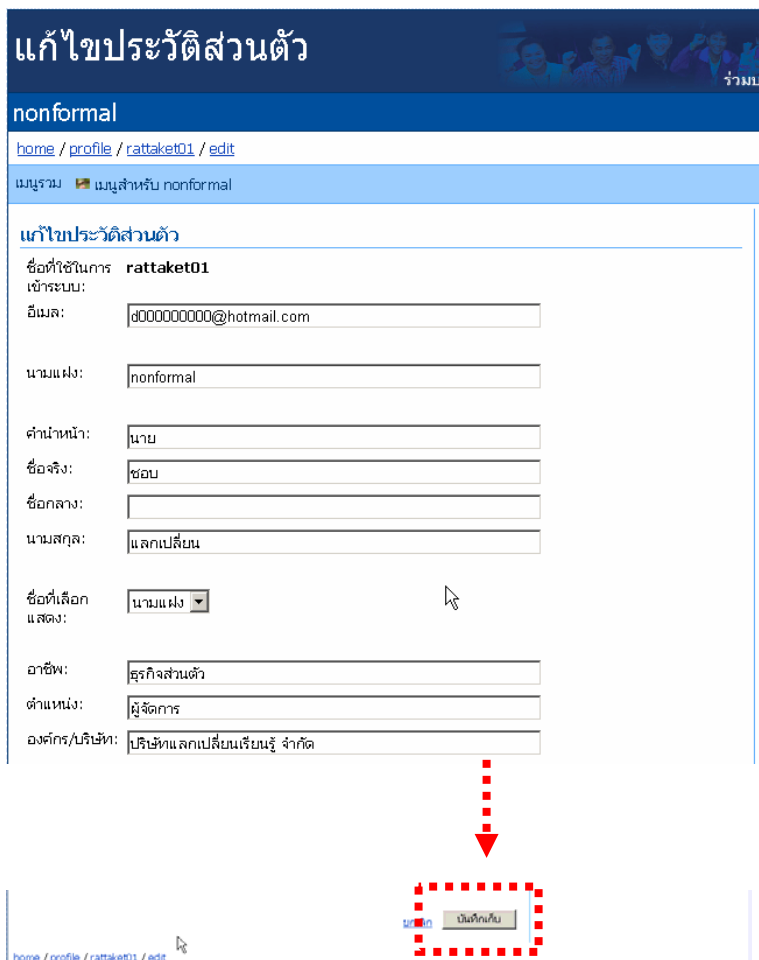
แก้ไขประวัติส่วนตัว

ร่วมบ

nonformal

home / profile / rattaket01 / edit

เมนูรวม เมนูสำหรับ nonformal

แก้ไขประวัติส่วนตัว

ชื่อที่ใช้ในการเข้าระบบ: rattaket01

อีเมล: d000000000@hotmail.com

นามแฝง: nonformal

คำนำหน้า: นาย

ชื่อจริง: ชอบ

ชื่อกลาง:

นามสกุล: แลกเปลี่ยน

ชื่อที่เลือกแสดง: นามแฝง

อาชีพ: ธุรกิจส่วนตัว

ตำแหน่ง: ผู้จัดการ

องค์กร/บริษัท: บริษัทแลกเปลี่ยนเรียนรู้ จำกัด

ยกเลิก บันทึกเก็บ

home / profile / rattaket01 / edit